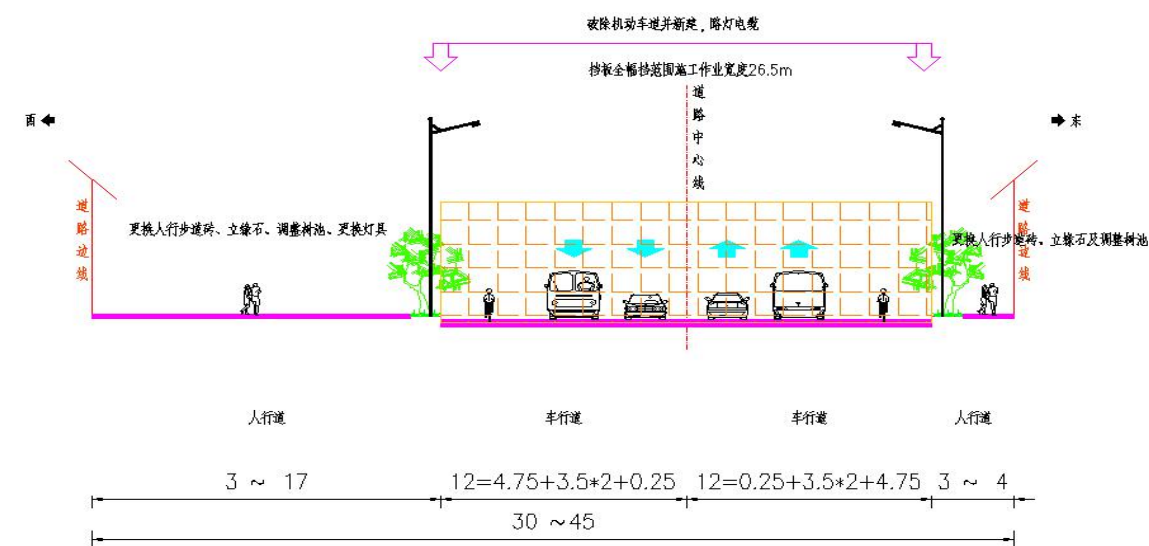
破除机动车道并新建，路灯电缆

移板全幅移范围施工作业宽度26.5m

西

东

道路中心线

道路边线

更换人行步道砖、立缘石、调整树池、更换灯具

更换人行步道砖、立缘石及调整树池

道路边线

人行道

车行道

车行道

人行道

3 ~ 17

12=4.75+3.5*2+0.25

12=0.25+3.5*2+4.75

3 ~ 4

30 ~45